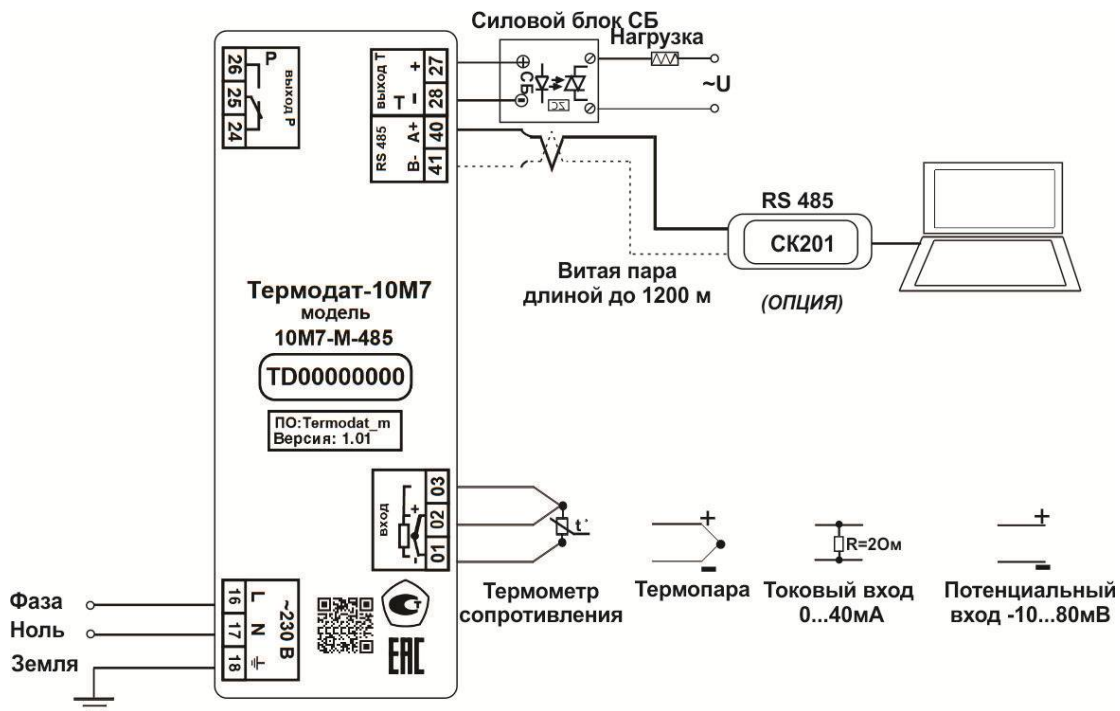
Силовой блок СБ
Нагрузка
~U
26 25 24
Р
выход Р
выход Т
Т + -
27 28
СБ
RS 485
A+ B-
40 41
RS 485
СК201
Витая пара длиной до 1200 м
(ОПЦИЯ)

Термодат-10М7
модель
10М7-М-485
TD00000000
ПО:Termodat_m
Версия: 1.01

вход
03 02 01
t°
+
-
R=2Ом
+
-
Термометр сопротивления
Термопара
Токовый вход 0...40мА
Потенциальный вход -10...80мВ

Фаза
Ноль
Земля
16 17 18
L N
~230 В
EAC